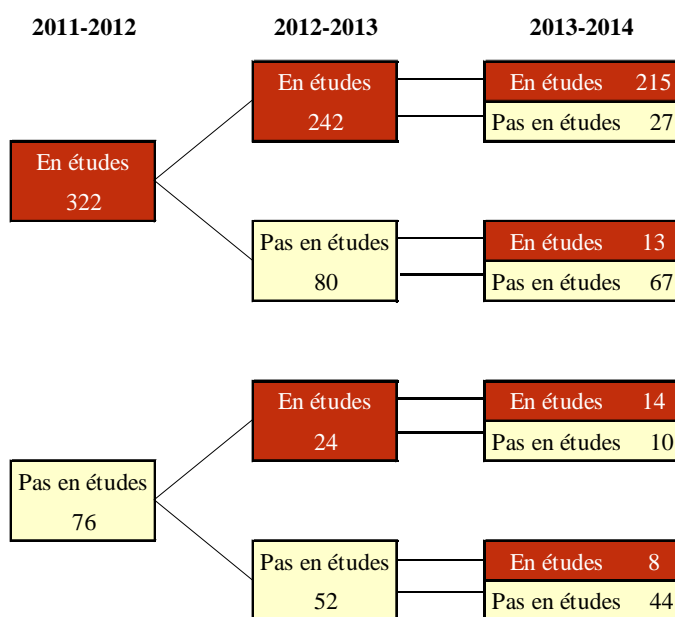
2011-2012

2012-2013

2013-2014

En études
322

En études
242

En études 215
Pas en études 27

Pas en études
80

En études 13
Pas en études 67

Pas en études
76

En études
24

En études 14
Pas en études 10

Pas en études
52

En études 8
Pas en études 44